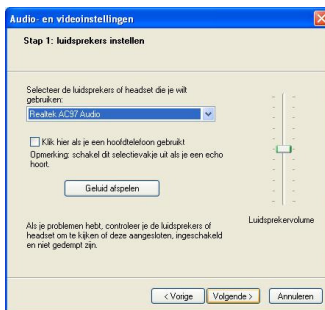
Audio- en videoinstellingen

Stap 1: luidsprekers instellen

Selecteer de luidsprekers of headset die je wilt gebruiken:

Realtek AC97 Audio

Klik hier als je een hoofdtelefoon gebruikt
Opmerking: schakel dit selectievakje uit als je een echo hoort.

Geluid afspelen

Luidsprekervolume

Als je problemen hebt, controleer je de luidsprekers of headset om te kijken of deze aangesloten, ingeschakeld en niet gedempt zijn.

< Vorige | Volgende > | Annuleren